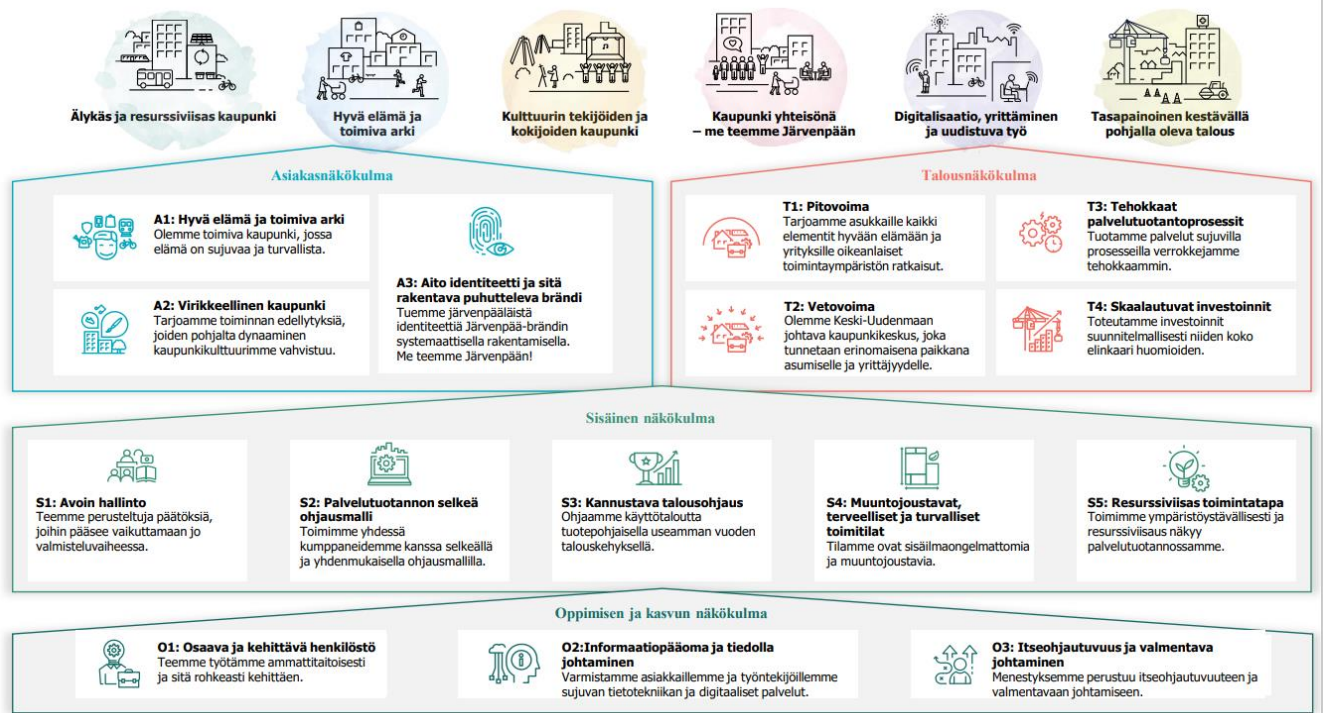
Älykäs ja resurssiviisas kaupunki

Hyvä elämä ja toimiva arki

Kulttuurin tekijöiden ja kokijoiden kaupunki

Kaupunki yhteisönä – me teemme Järvenpään

Digitalisaatio, yrittäminen ja uudistuva työ

Tasapainoinen kestävällä pohjalla oleva talous

Asiakasnäkökulma

A1: Hyvä elämä ja toimiva arki
Olemme toimiva kaupunki, jossa elämä on sujuvaa ja turvallista.

A2: Virikkeellinen kaupunki
Tarjoamme toiminnan edellytyksiä, joiden pohjalta dynaaminen kaupunkikulttuurimme vahvistuu.

A3: Aito identiteetti ja sitä rakentava puhutteleva brändi
Tuemme järvenpääläistä identiteettiä Järvenpää-brändin systemaattisella rakentamisella. Me teemme Järvenpään!

Talousnäkökulma

T1: Pitovoima
Tarjoamme asukkaille kaikki elementit hyvään elämään ja yrityksille oikeanlaiset toimintaympäristön ratkaisut.

T2: Vetovoima
Olemme Keski-Uudenmaan johtava kaupunkikeskus, joka tunnetaan erinomaisena paikkana asumiselle ja yrittäjyydelle.

T3: Tehokkaat palvelutuotantoprosessit
Tuotamme palvelut sujuvilla prosesseilla verrokkejamme tehokkaammin.

T4: Skaalautuvat investoinnit
Toteutamme investoinnit suunnitelmallisesti niiden koko elinkaari huomioiden.

Sisäinen näkökulma

S1: Avoin hallinto
Teemme perusteltuja päätöksiä, joihin pääsee vaikuttamaan jo valmisteluvaiheessa.

S2: Palvelutuotannon selkeä ohjausmalli
Toimimme yhdessä kumppaneidemme kanssa selkeällä ja yhdenmukaisella ohjausmallilla.

S3: Kannustava talousohjaus
Ohjaamme käyttötaloutta tuotepohjaisella useamman vuoden talouskehyksellä.

S4: Muuntojoustavat, terveelliset ja turvalliset toimitilat
Tilamme ovat sisäilmaongelmattomia ja muuntojoustavia.

S5: Resurssiviisas toimintatapa
Toimimme ympäristöystävällisesti ja resurssiviisaus näkyy palvelutuotannossamme.

Oppimisen ja kasvun näkökulma

O1: Osaava ja kehittävä henkilöstö
Teemme työtämme ammattitaitoisesti ja sitä rohkeasti kehittäen.

O2:Informaatiopääoma ja tiedolla johtaminen
Varmistamme asiakkaillemme ja työntekijöillemme sujuvan tietotekniikan ja digitaaliset palvelut.

O3: Itseohjautuvuus ja valmentava johtaminen
Menestyksemme perustuu itseohjautuvuuteen ja valmentavaan johtamiseen.